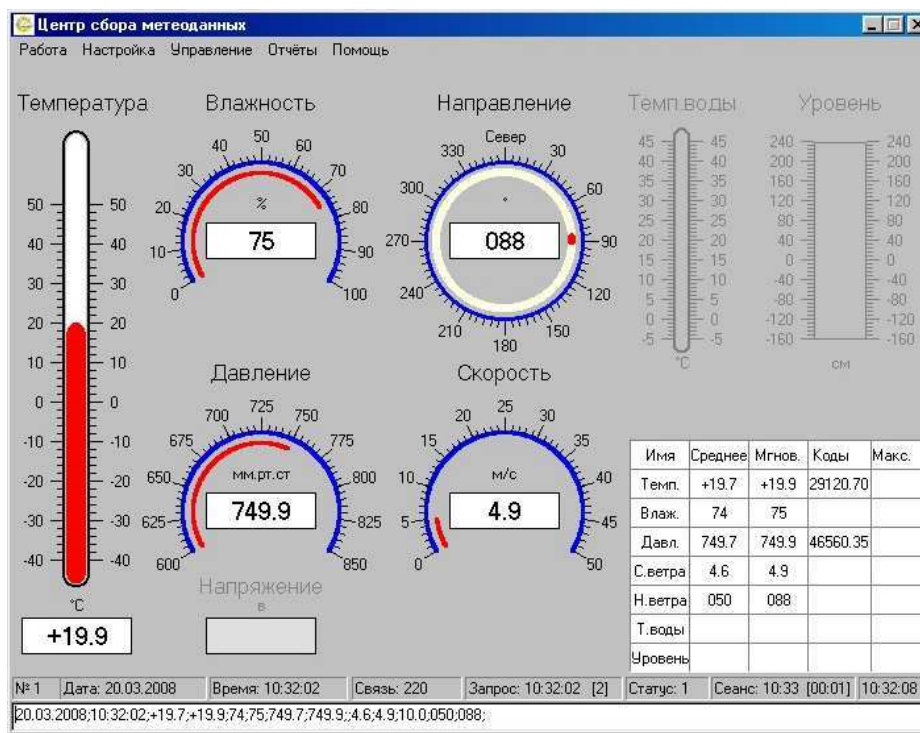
Центр сбора метеоданных

Работа Настройка Управление Отчёты Помощь

Температура

50 40 30 20 10 0 -10 -20 -30 -40

50 40 30 20 10 0 -10 -20 -30 -40

°C

+19.9

Влажность

40 50 60 30 70 20 80 10 90 0 100

%

75

Направление

Север 330 30 300 60 270 90 240 120 210 150 180

°

088

Темп.воды

45 40 35 30 25 20 15 10 5 0 -5

45 40 35 30 25 20 15 10 5 0 -5

°C

Уровень

240 200 160 120 80 40 0 -40 -80 -120 -160

240 200 160 120 80 40 0 -40 -80 -120 -160

СМ

Давление

700 725 750 675 775 650 800 625 825 600 850

мм.рт.ст

749.9

Скорость

20 25 30 15 35 10 40 5 45 0 50

м/с

4.9

Напряжение

В

| Имя | Среднее | Мгнов. | Коды | Макс. |
|---|---|---|---|---|
| Темп. | +19.7 | +19.9 | 29120.70 | |
| Влаж. | 74 | 75 | | |
| Давл. | 749.7 | 749.9 | 46560.35 | |
| С.ветра | 4.6 | 4.9 | | |
| Н.ветра | 050 | 088 | | |
| Т.воды | | | | |
| Уровень | | | | |

№ 1 | Дата: 20.03.2008 | Время: 10:32:02 | Связь: 220 | Запрос: 10:32:02 [2] | Статус: 1 | Сеанс: 10:33 [00:01] | 10:32:08

20.03.2008;10:32:02;+19.7;+19.9;74;75;749.7;749.9;;4.6;4.9;10.0;050;088;